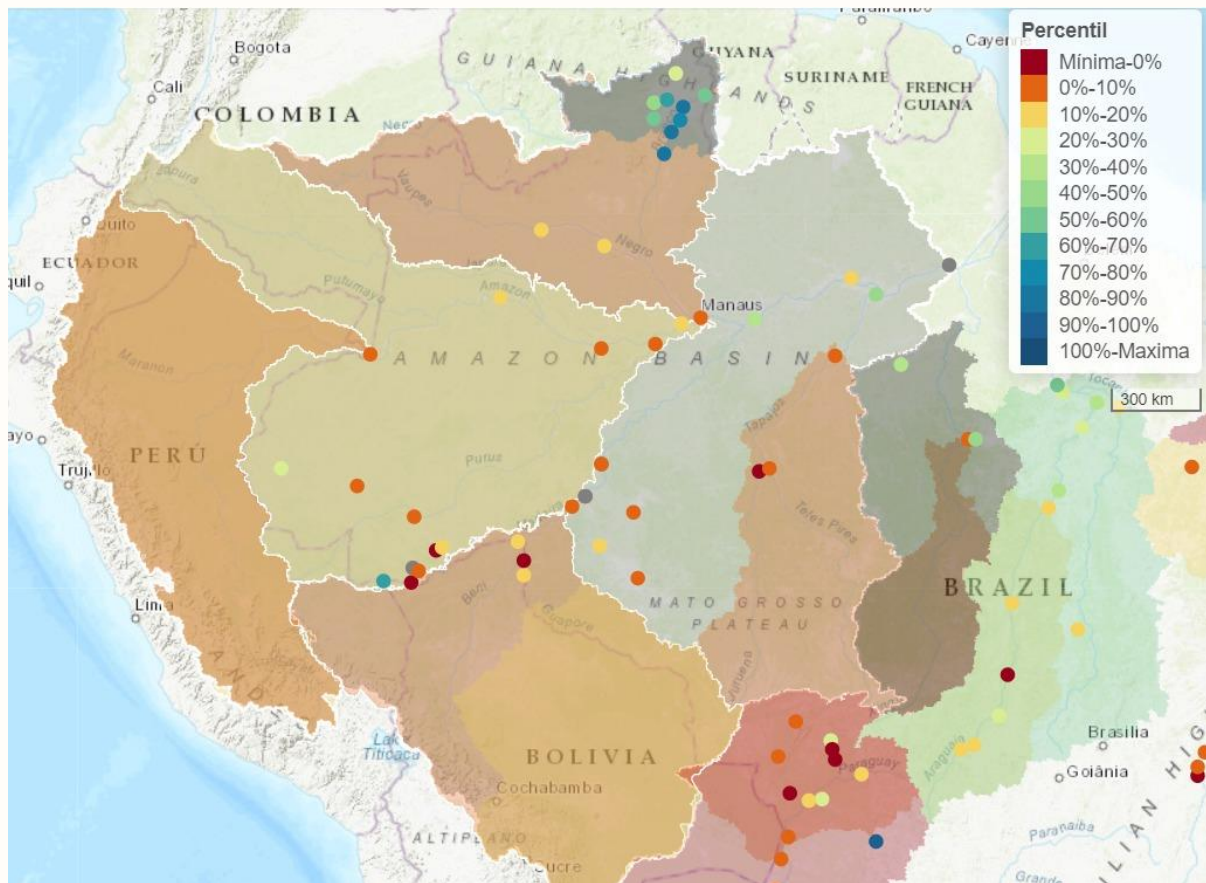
Percentil
Mínima-0%
0%-10%
10%-20%
20%-30%
30%-40%
40%-50%
50%-60%
60%-70%
70%-80%
80%-90%
90%-100%
100%-Maxima

300 km

Bogota
Cali
COLOMBIA
GUIANA
GUYANA
SURINAME
FRENCH GUIANA
Cayenne
Quito
ECUADOR
Manaus
AMAZON BASIN
PERÚ
Trujillo
Lima
BRAZIL
MATO GROSSO PLATEAU
BOLIVIA
Cochabamba
ALTIPLANO
Sucre
Brasilia
Goiânia
Negro
Amazon
Putumayo
Purus
Beni
Tapajós
Teles Pires
Araguaia
Paraguay
Paranaiba
Tocantins
Lake Titicaca
Japura
Vaupes
Maranon
Juruena
Guapore